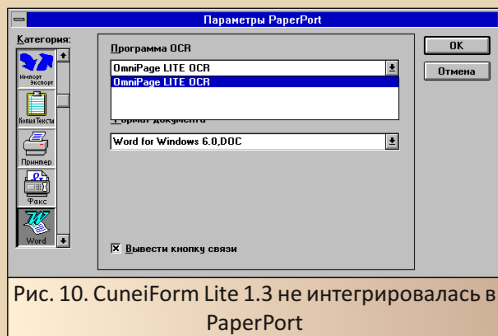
Параметры PaperPort

Категория:

Импорт Экспорт

Копия Тексты

Принтер

Факс

Word

Программа OCR

OmniPage LITE OCR

OmniPage LITE OCR

Формат документа

Word for Windows 6.0,DOC

☒ Вывести кнопку связи

OK

Отмена

Рис. 10. CuneiForm Lite 1.3 не интегрировалась в PaperPort